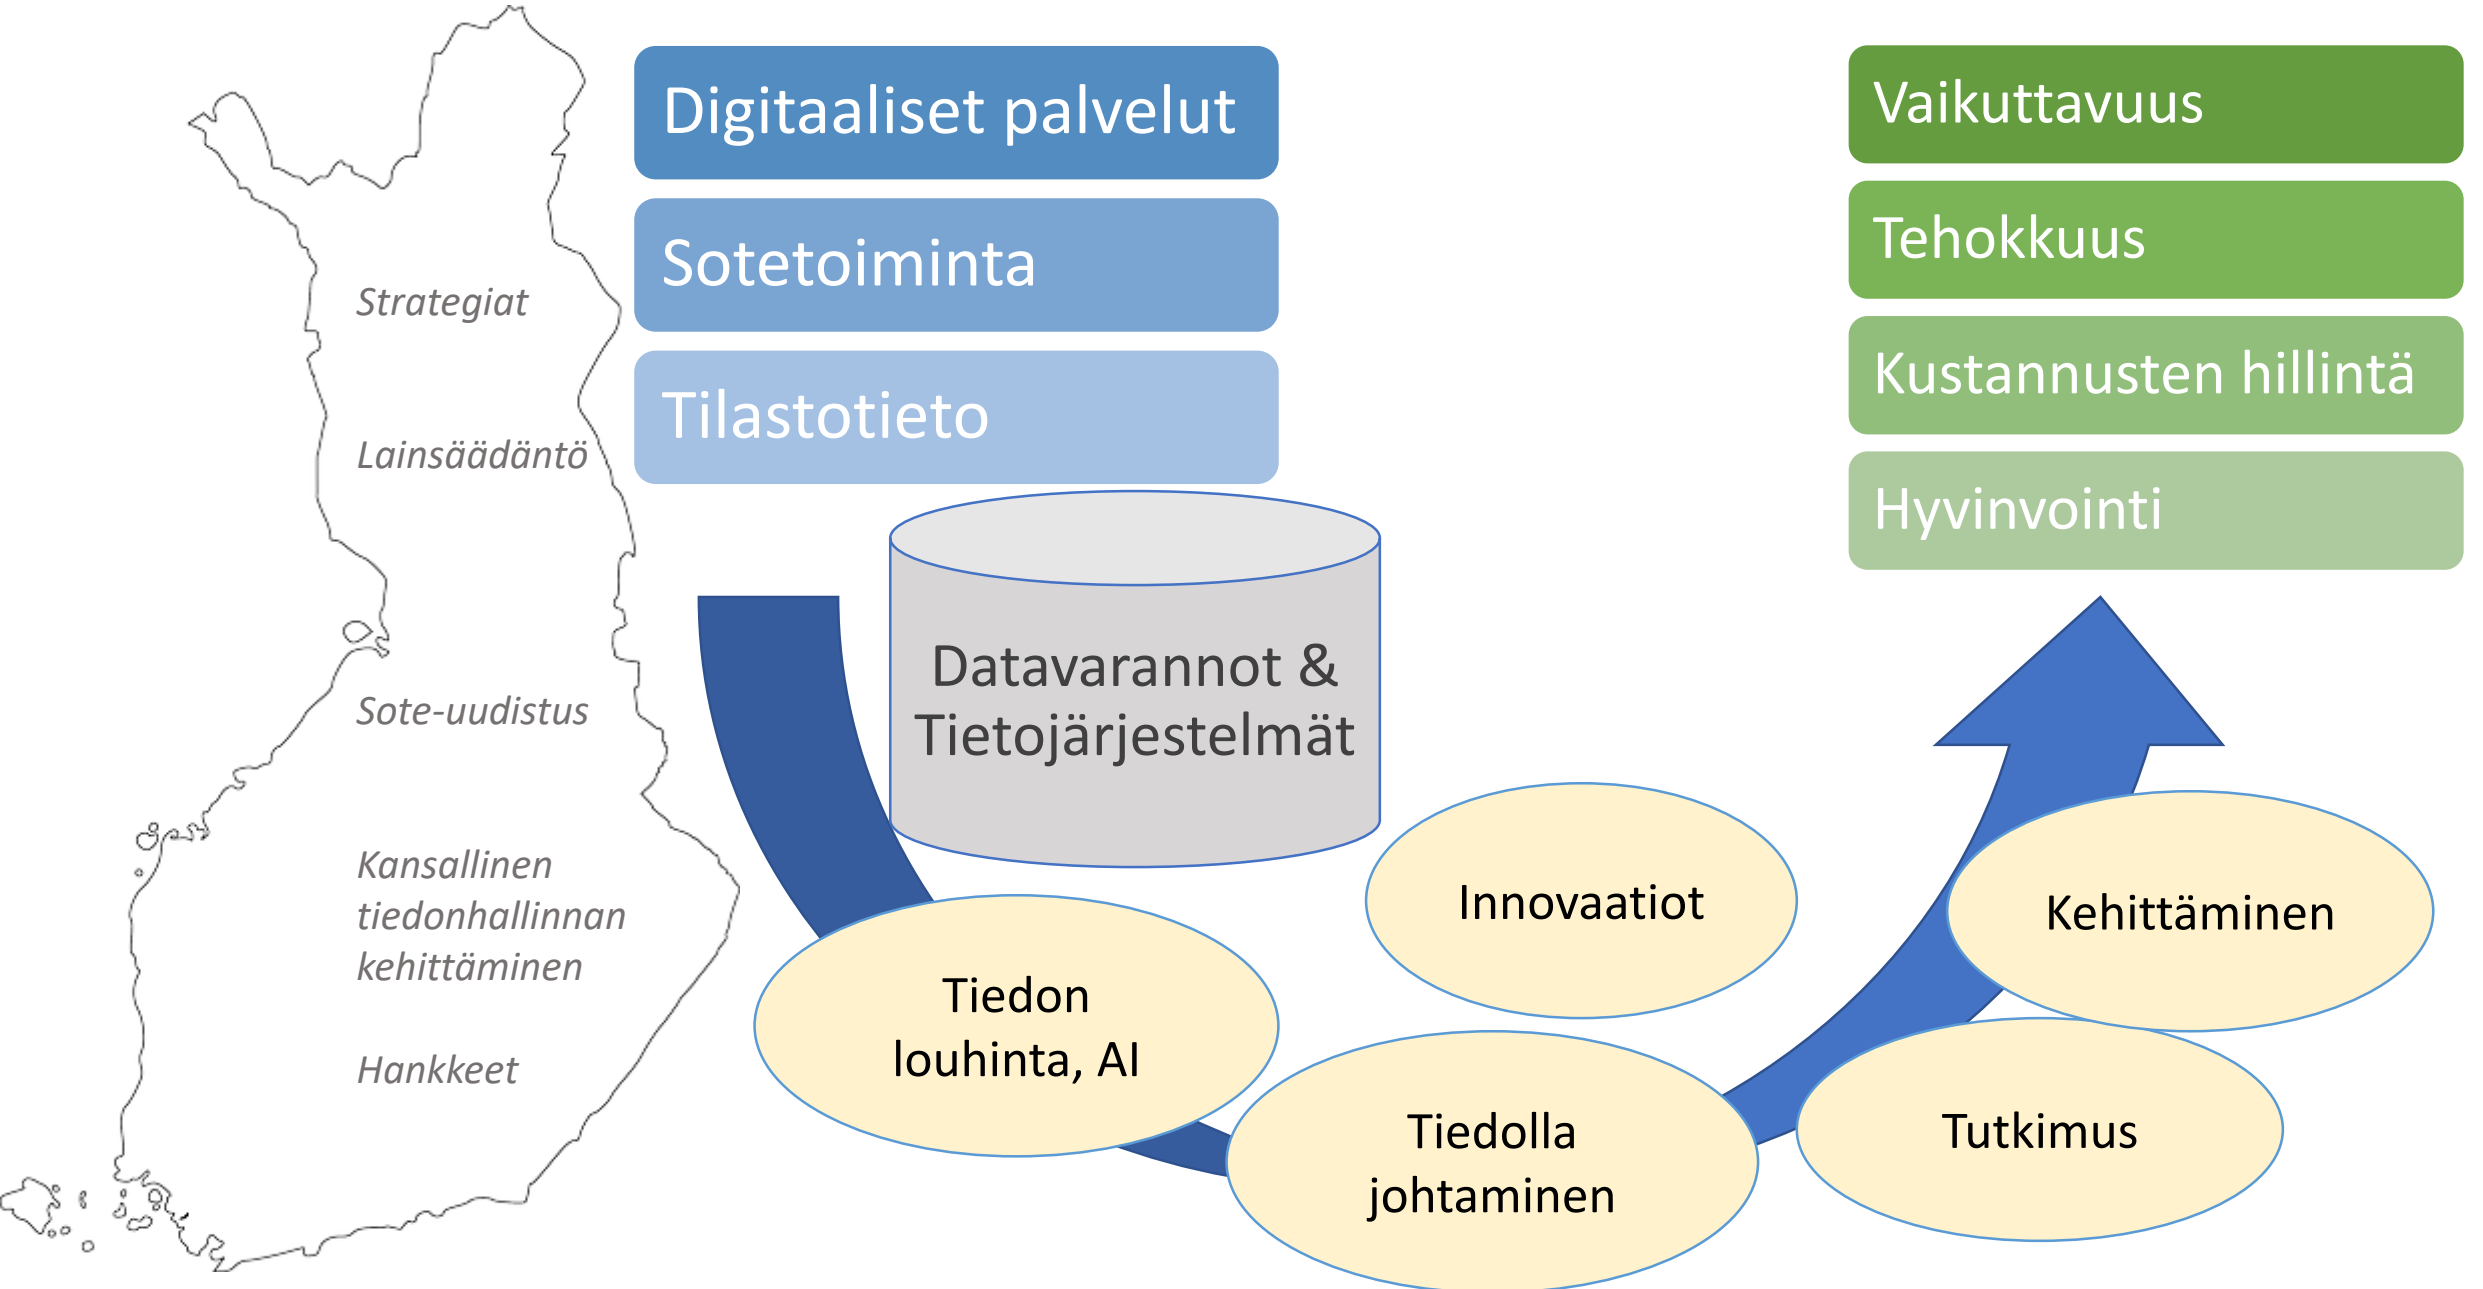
Strategiat

Lainsäädäntö

Sote-uudistus

Kansallinen tiedonhallinnan kehittäminen

Hankkeet

Digitaaliset palvelut

Sotetoiminta

Tilastotieto

Datavarannot & Tietojärjestelmät

Vaikuttavuus

Tehokkuus

Kustannusten hillintä

Hyvinvointi

Tiedon louhinta, AI

Innovaatiot

Tiedolla johtaminen

Kehittäminen

Tutkimus